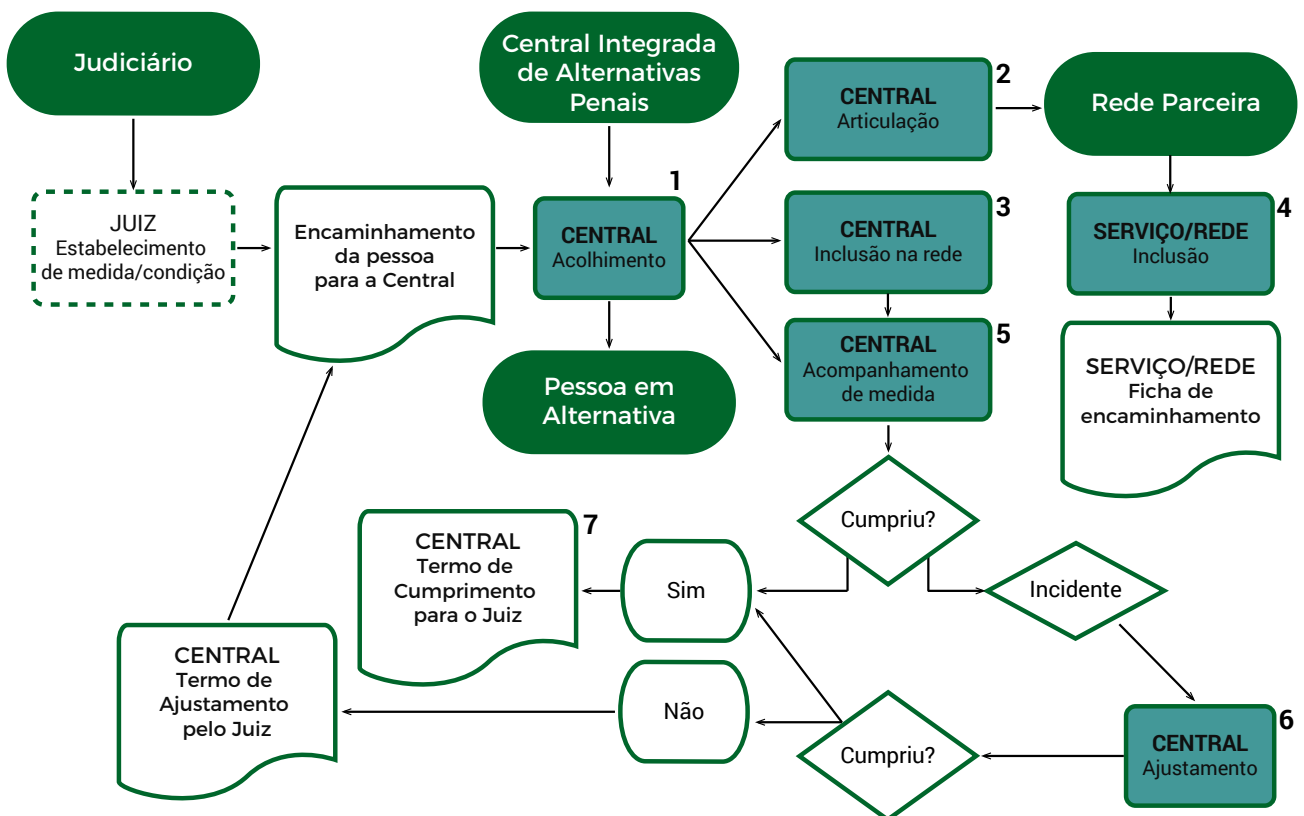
Judiciário

JUIZ
Estabelecimento de medida/condição

Encaminhamento da pessoa para a Central

Central Integrada de Alternativas Penais

1
CENTRAL
Acolhimento

Pessoa em Alternativa

2
CENTRAL
Articulação

3
CENTRAL
Inclusão na rede

5
CENTRAL
Acompanhamento de medida

Rede Parceira

4
SERVIÇO/REDE
Inclusão

SERVIÇO/REDE
Ficha de encaminhamento

Cumpriu?

Incidente

6
CENTRAL
Ajustamento

Cumpriu?

Sim

Não

7
CENTRAL
Termo de Cumprimento para o Juiz

CENTRAL
Termo de Ajustamento pelo Juiz